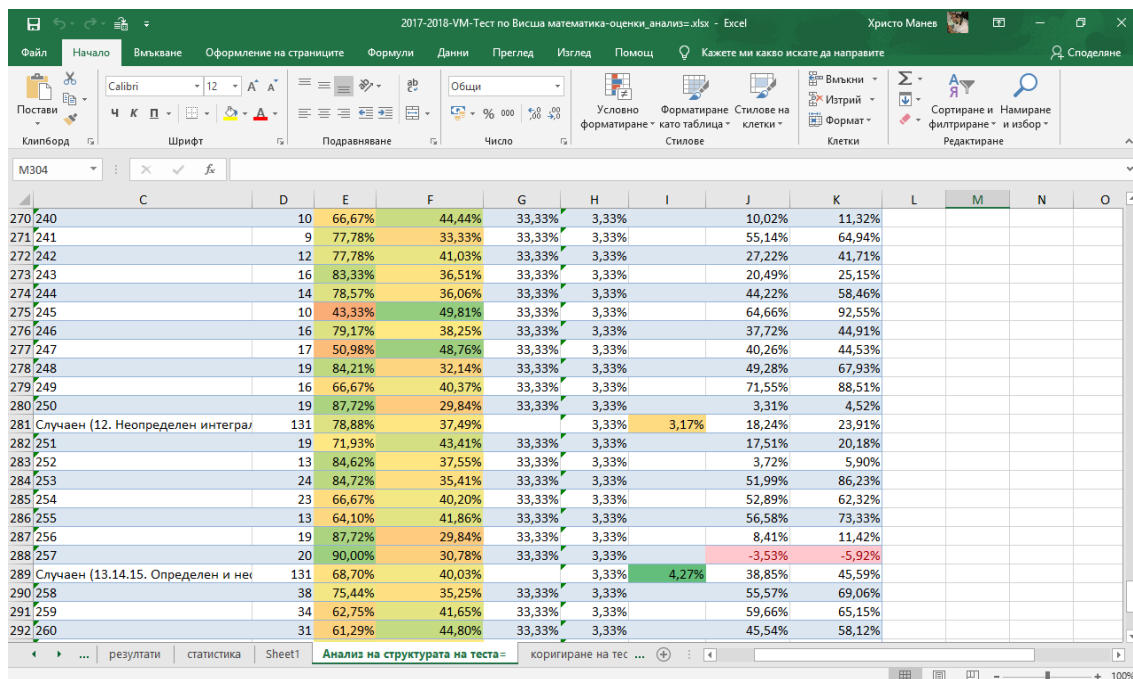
2017-2018-VM-Тест по Висша математика-оценки_анализ=.xlsx - Excel

Христо Манев

Файл | Начало | Вмъкване | Оформление на страниците | Формули | Данни | Преглед | Изглед | Помощ | Кажете ми какво искате да направите | Споделяне

Постави | Клипборд | Calibri | 12 | Ч | К | П | Шрифт | Подравняване | Общи | % | 000 | Число | Условно форматиране | Форматиране като таблица | Стилове на клетки | Стилове | Вмъкни | Изтрий | Формат | Клетки | Сортиране и филтриране | Намиране и избор | Редактиране

M304 | fx

| | C | D | E | F | G | H | I | J | K | L | M | N | O |
|---|---|---|---|---|---|---|---|---|---|---|---|---|---|
| 270 | 240 | 10 | 66,67% | 44,44% | 33,33% | 3,33% | | 10,02% | 11,32% | | | | |
| 271 | 241 | 9 | 77,78% | 33,33% | 33,33% | 3,33% | | 55,14% | 64,94% | | | | |
| 272 | 242 | 12 | 77,78% | 41,03% | 33,33% | 3,33% | | 27,22% | 41,71% | | | | |
| 273 | 243 | 16 | 83,33% | 36,51% | 33,33% | 3,33% | | 20,49% | 25,15% | | | | |
| 274 | 244 | 14 | 78,57% | 36,06% | 33,33% | 3,33% | | 44,22% | 58,46% | | | | |
| 275 | 245 | 10 | 43,33% | 49,81% | 33,33% | 3,33% | | 64,66% | 92,55% | | | | |
| 276 | 246 | 16 | 79,17% | 38,25% | 33,33% | 3,33% | | 37,72% | 44,91% | | | | |
| 277 | 247 | 17 | 50,98% | 48,76% | 33,33% | 3,33% | | 40,26% | 44,53% | | | | |
| 278 | 248 | 19 | 84,21% | 32,14% | 33,33% | 3,33% | | 49,28% | 67,93% | | | | |
| 279 | 249 | 16 | 66,67% | 40,37% | 33,33% | 3,33% | | 71,55% | 88,51% | | | | |
| 280 | 250 | 19 | 87,72% | 29,84% | 33,33% | 3,33% | | 3,31% | 4,52% | | | | |
| 281 | Случаен (12. Неопределен интеграл | 131 | 78,88% | 37,49% | | 3,33% | 3,17% | 18,24% | 23,91% | | | | |
| 282 | 251 | 19 | 71,93% | 43,41% | 33,33% | 3,33% | | 17,51% | 20,18% | | | | |
| 283 | 252 | 13 | 84,62% | 37,55% | 33,33% | 3,33% | | 3,72% | 5,90% | | | | |
| 284 | 253 | 24 | 84,72% | 35,41% | 33,33% | 3,33% | | 51,99% | 86,23% | | | | |
| 285 | 254 | 23 | 66,67% | 40,20% | 33,33% | 3,33% | | 52,89% | 62,32% | | | | |
| 286 | 255 | 13 | 64,10% | 41,86% | 33,33% | 3,33% | | 56,58% | 73,33% | | | | |
| 287 | 256 | 19 | 87,72% | 29,84% | 33,33% | 3,33% | | 8,41% | 11,42% | | | | |
| 288 | 257 | 20 | 90,00% | 30,78% | 33,33% | 3,33% | | -3,53% | -5,92% | | | | |
| 289 | Случаен (13.14.15. Определен и не | 131 | 68,70% | 40,03% | | 3,33% | 4,27% | 38,85% | 45,59% | | | | |
| 290 | 258 | 38 | 75,44% | 35,25% | 33,33% | 3,33% | | 55,57% | 69,06% | | | | |
| 291 | 259 | 34 | 62,75% | 41,65% | 33,33% | 3,33% | | 59,66% | 65,15% | | | | |
| 292 | 260 | 31 | 61,29% | 44,80% | 33,33% | 3,33% | | 45,54% | 58,12% | | | | |

... | резултати | статистика | Sheet1 | Анализ на структурата на теста= | коригиране на тес ... | +

100%